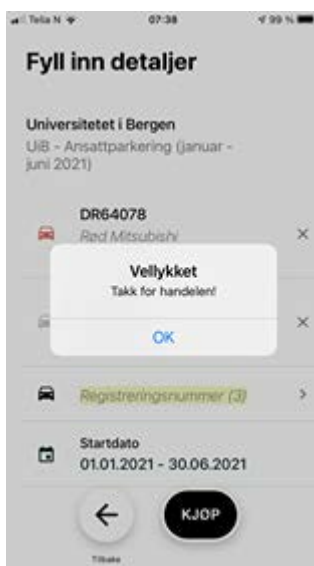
Telia N 07:38 99 %

Fyll inn detaljer

Universitetet i Bergen
UiB - Ansattparkering (januar - juni 2021)

DR64078
Rød Mitsubishi

Vellykket
Takk for handelen!

OK

Registreringsnummer (3)

Startdato
01.01.2021 - 30.06.2021

Tilbake

KJØP